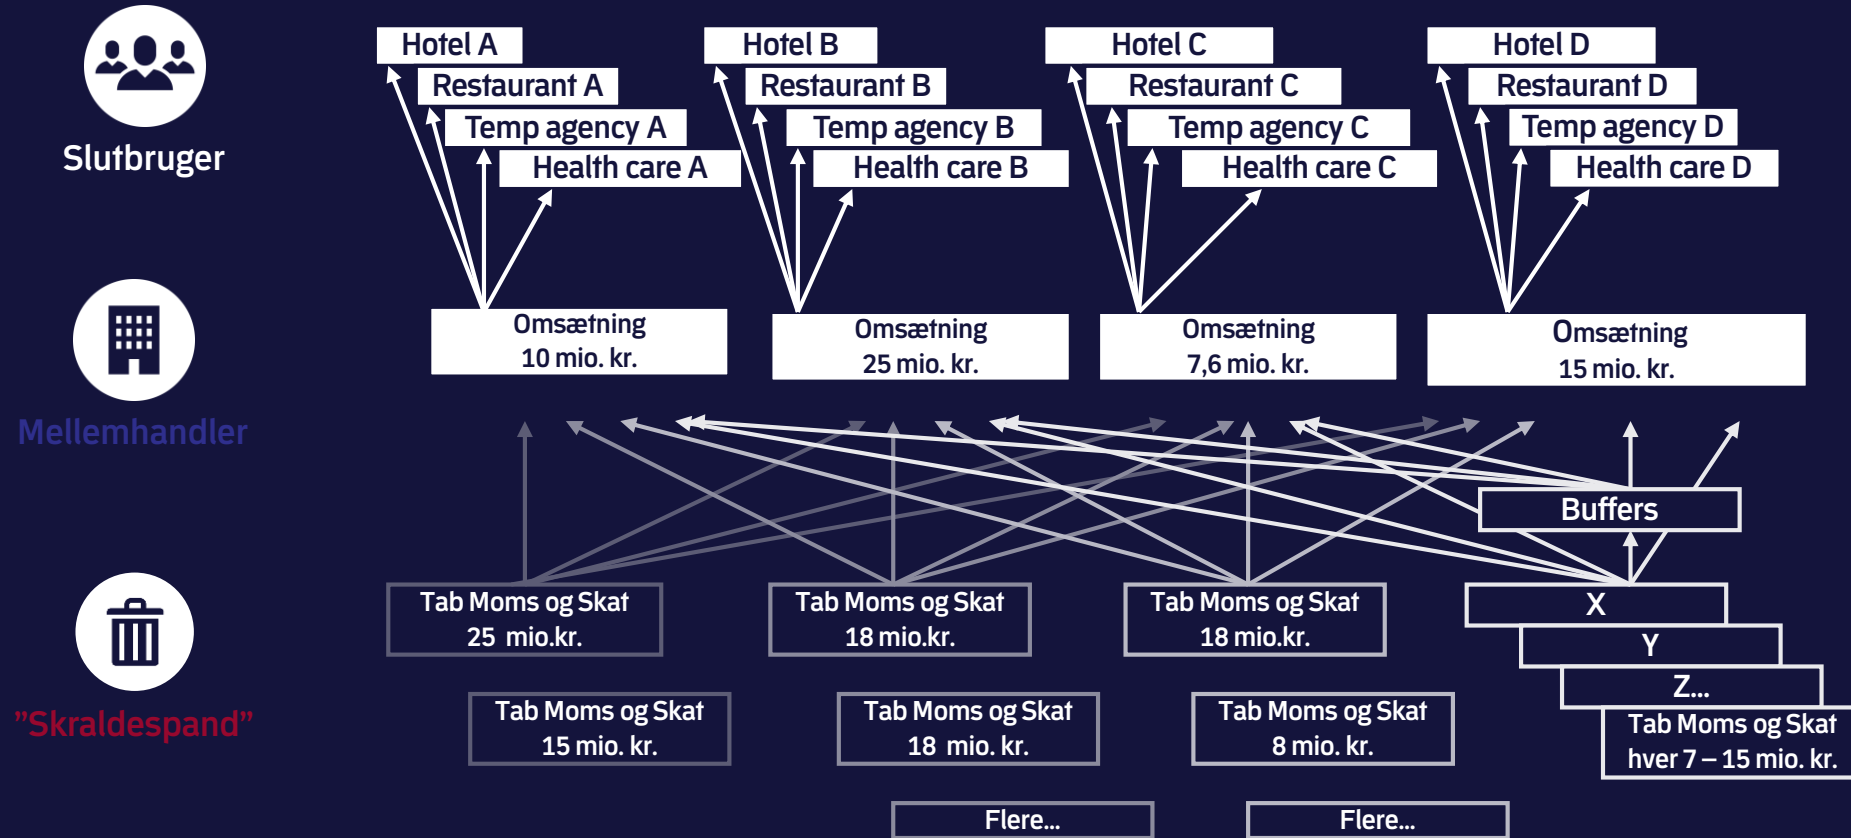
Slutbruger

Hotel A
Restaurant A
Temp agency A
Health care A

Hotel B
Restaurant B
Temp agency B
Health care B

Hotel C
Restaurant C
Temp agency C
Health care C

Hotel D
Restaurant D
Temp agency D
Health care D

Mellemhandler

Omsætning
10 mio. kr.

Omsætning
25 mio. kr.

Omsætning
7,6 mio. kr.

Omsætning
15 mio. kr.

Buffers

"Skraldespand"

Tab Moms og Skat
25 mio.kr.

Tab Moms og Skat
18 mio.kr.

Tab Moms og Skat
18 mio.kr.

X
Y
Z...

Tab Moms og Skat
15 mio. kr.

Tab Moms og Skat
18 mio. kr.

Tab Moms og Skat
8 mio. kr.

Tab Moms og Skat
hver 7 – 15 mio. kr.

Flere...

Flere...